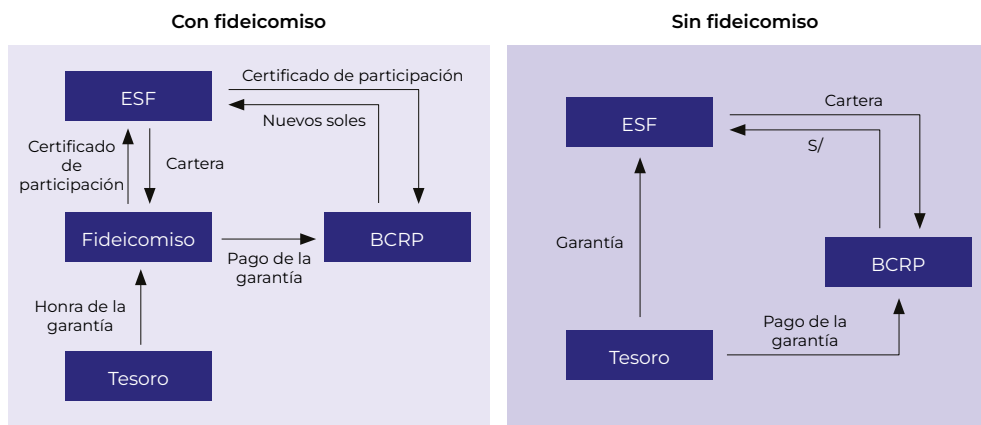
Con fideicomiso

ESF

Certificado de participación

Nuevos soles

Certificado de participación

Cartera

Fideicomiso

BCRP

Pago de la garantía

Honra de la garantía

Tesoro

Sin fideicomiso

ESF

Cartera

S/

Garantía

BCRP

Pago de la garantía

Tesoro